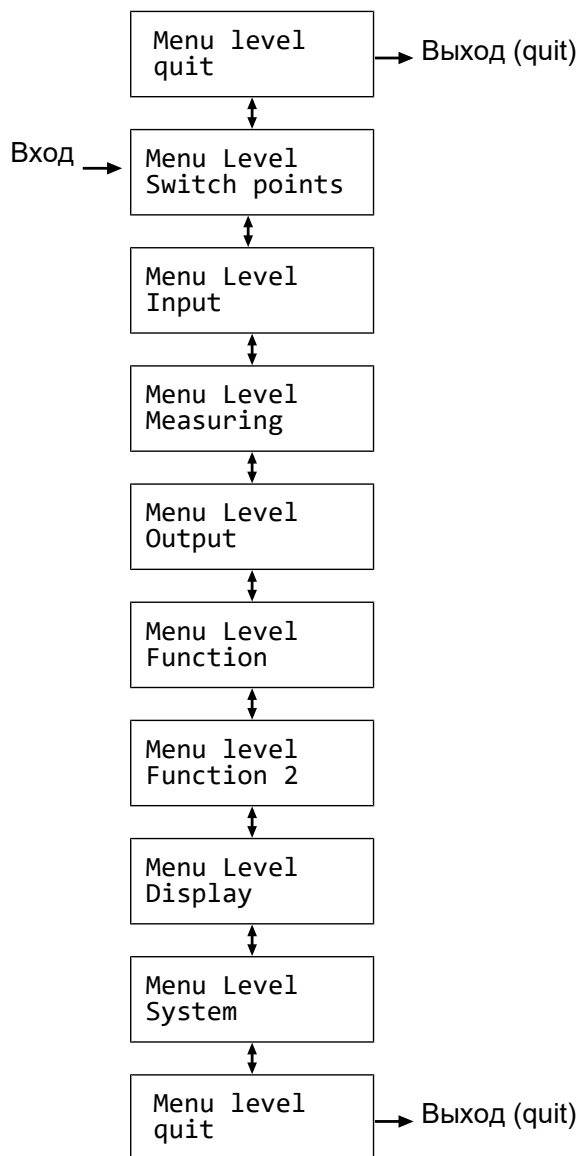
Menu level
quit

Выход (quit)

Вход

Menu Level
Switch points

Menu Level
Input

Menu Level
Measuring

Menu Level
Output

Menu Level
Function

Menu level
Function 2

Menu Level
Display

Menu Level
System

Menu level
quit

Выход (quit)